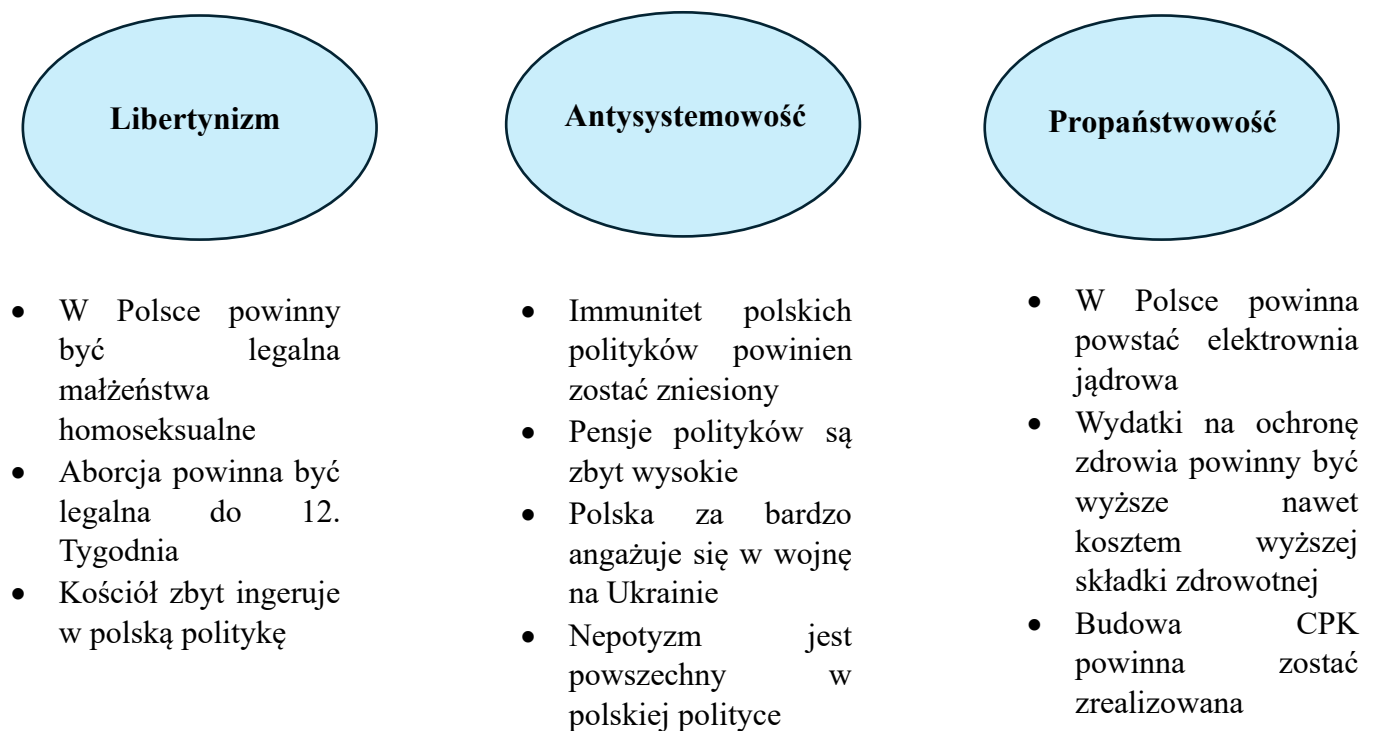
Libertynizm

- W Polsce powinny być legalna małżeństwa homoseksualne
- Aborcja powinna być legalna do 12. Tygodnia
- Kościół zbyt ingeruje w polską politykę

Antysystemowość

- Immunitet polskich polityków powinien zostać zniesiony
- Pensje polityków są zbyt wysokie
- Polska za bardzo angażuje się w wojnę na Ukrainie
- Nepotyzm jest powszechny w polskiej polityce

Propaństwowość

- W Polsce powinna powstać elektrownia jądrowa
- Wydatki na ochronę zdrowia powinny być wyższe nawet kosztem wyższej składki zdrowotnej
- Budowa CPK powinna zostać zrealizowana